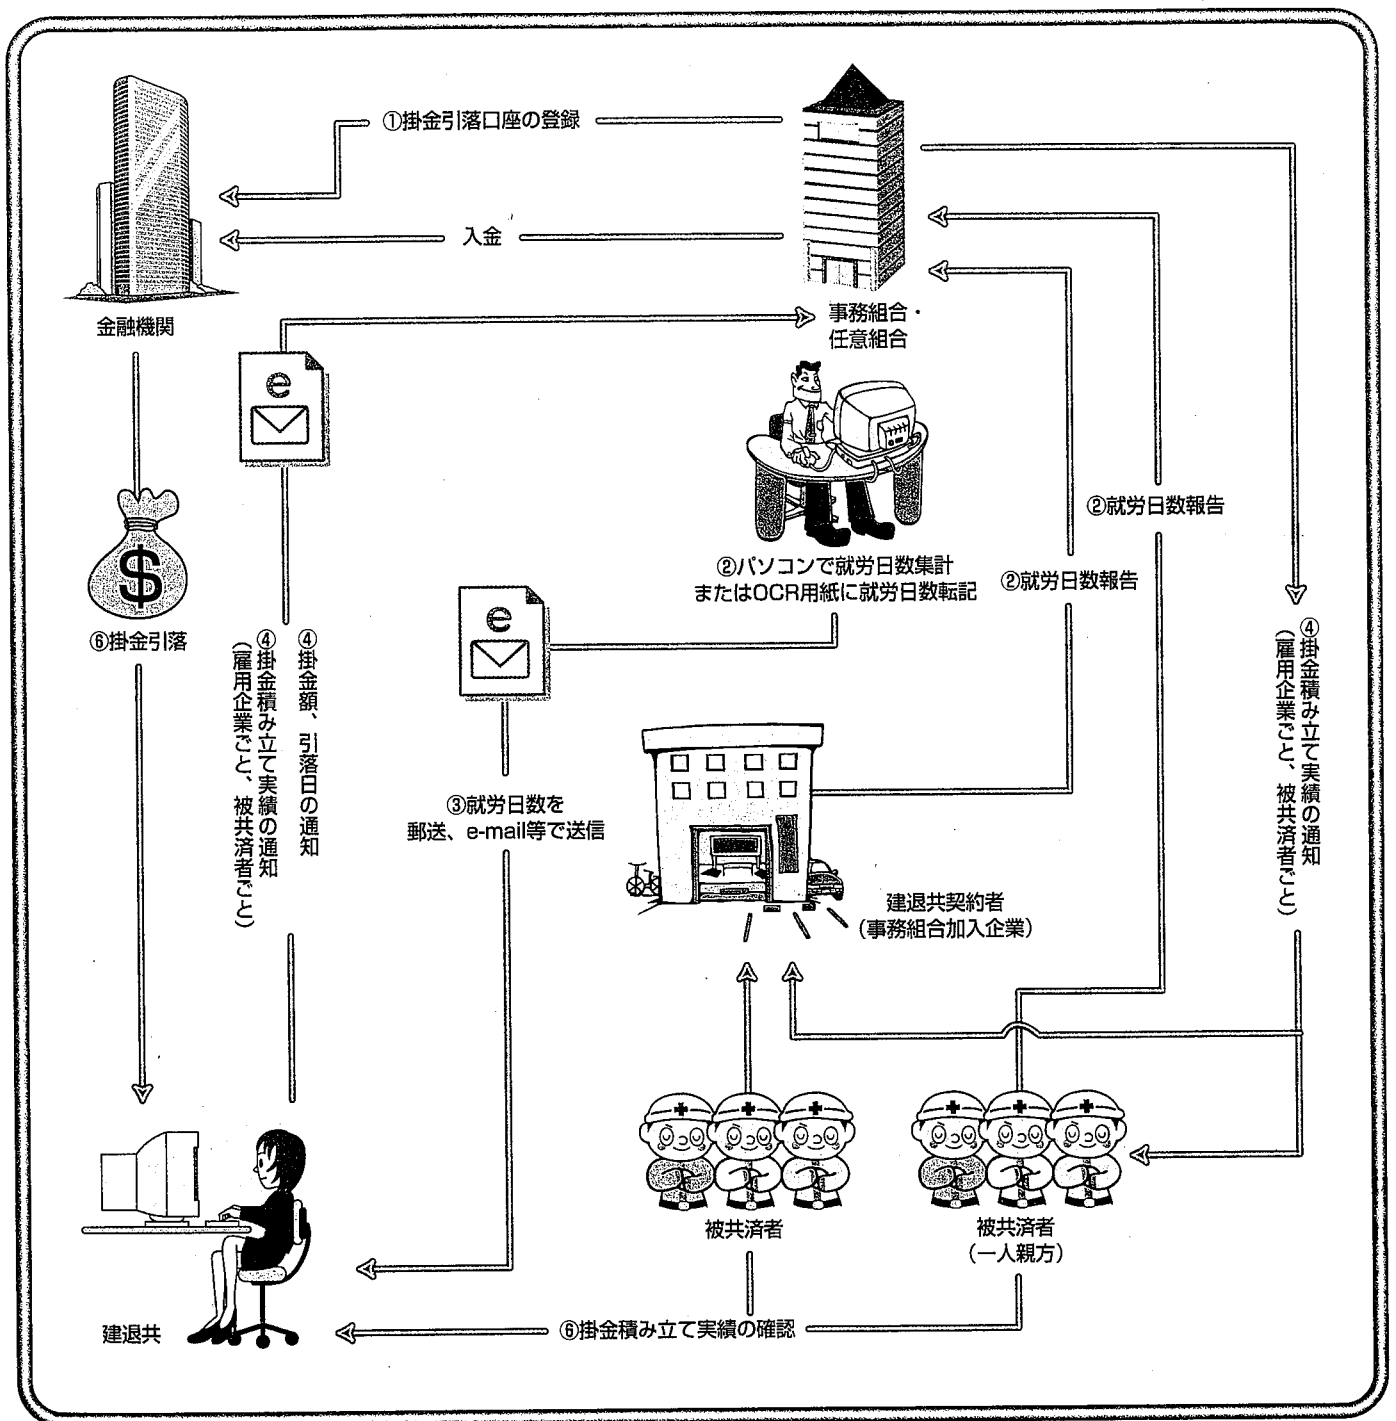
①掛金引落口座の登録

入金

金融機関

事務組合・
任意組合

②パソコンで就労日数集計
またはOCR用紙に就労日数転記

②就労日数報告

②就労日数報告

⑥掛金引落

④掛金額、引落日の通知

④掛金積み立て実績の通知
(雇用企業ごと、被共済者ごと)

④掛金積み立て実績の通知
(雇用企業ごと、被共済者ごと)

③就労日数を
郵送、e-mail等で送信

建退共契約者
(事務組合加入企業)

被共済者

被共済者
(一人親方)

建退共

⑥掛金積み立て実績の確認